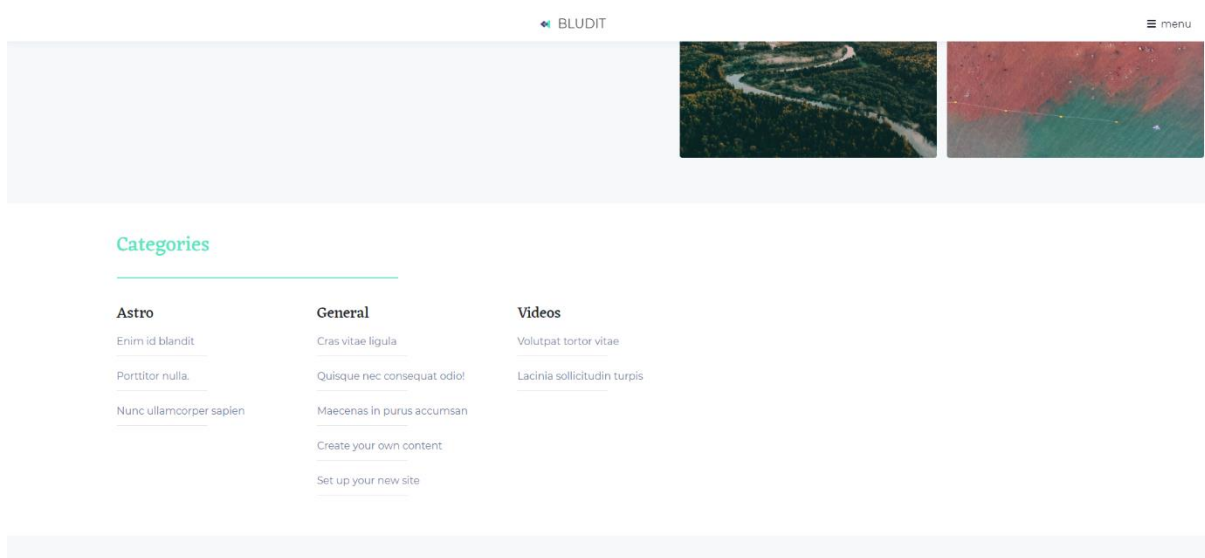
BLUDIT

≡ menu

Categories

Astro

Enim id blandit

Porttitor nulla.

Nunc ullamcorper sapien

General

Cras vitae ligula

Quisque nec consequat odio!

Maecenas in purus accumsan

Create your own content

Set up your new site

Videos

Volutpat tortor vitae

Lacinia sollicitudin turpis